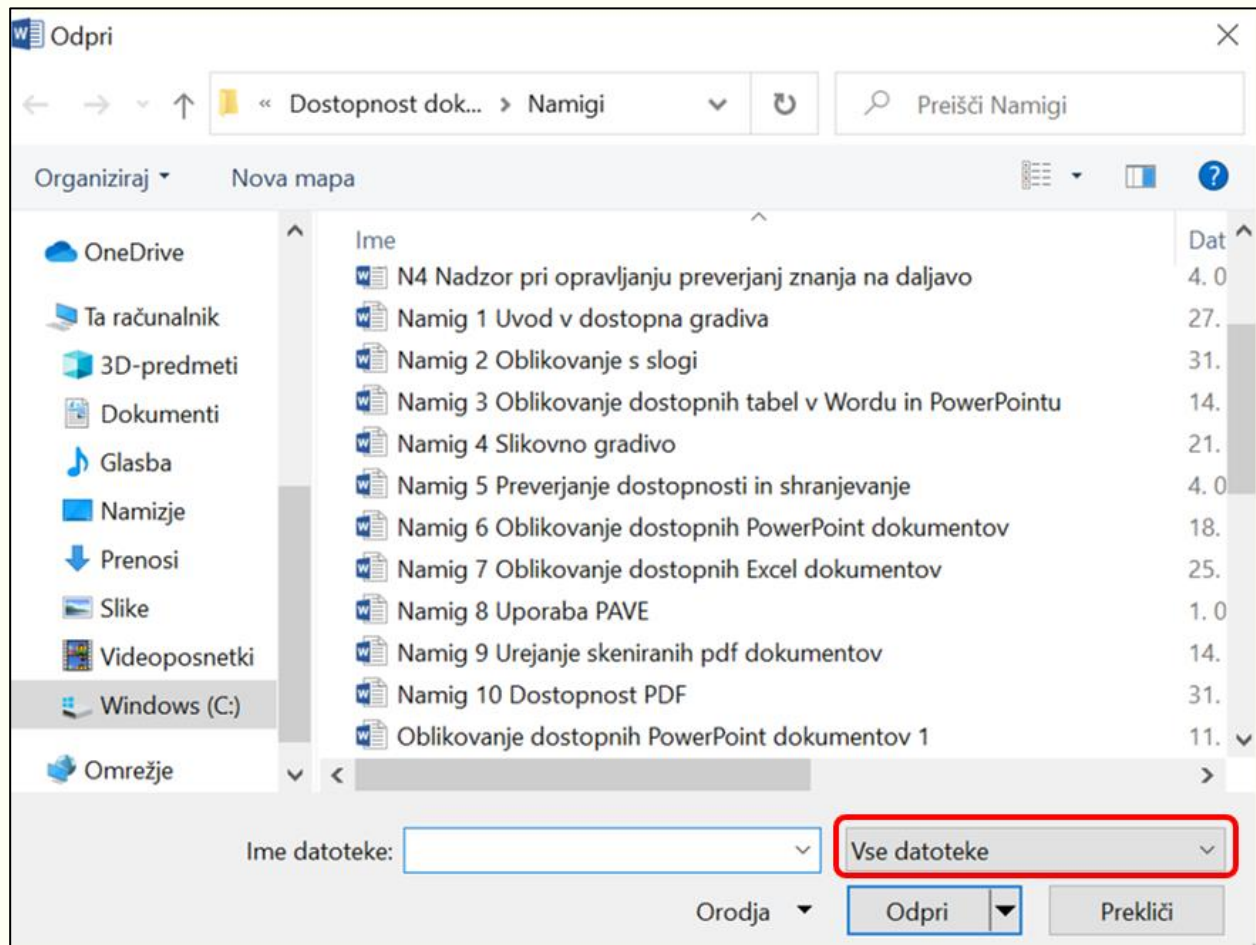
Odpri

« Dostopnost dok... > Namigi

Preišči Namigi

Organiziraj ▾ Nova mapa

OneDrive
Ta računalnik
3D-predmeti
Dokumenti
Glasba
Namizje
Prenosi
Slike
Videoposnetki
Windows (C:)
Omrežje

| Ime | Dat |
|---|---|
| N4 Nadzor pri opravljanju preverjanj znanja na daljavo | 4. 0 |
| Namig 1 Uvod v dostopna gradiva | 27. |
| Namig 2 Oblikovanje s slogi | 31. |
| Namig 3 Oblikovanje dostopnih tabel v Wordu in PowerPointu | 14. |
| Namig 4 Slikovno gradivo | 21. |
| Namig 5 Preverjanje dostopnosti in shranjevanje | 4. 0 |
| Namig 6 Oblikovanje dostopnih PowerPoint dokumentov | 18. |
| Namig 7 Oblikovanje dostopnih Excel dokumentov | 25. |
| Namig 8 Uporaba PAVE | 1. 0 |
| Namig 9 Urejanje skeniranih pdf dokumentov | 14. |
| Namig 10 Dostopnost PDF | 31. |
| Oblikovanje dostopnih PowerPoint dokumentov 1 | 11. |

Ime datoteke:
Vse datoteke
Orodja ▾
Odpri
Prekliči